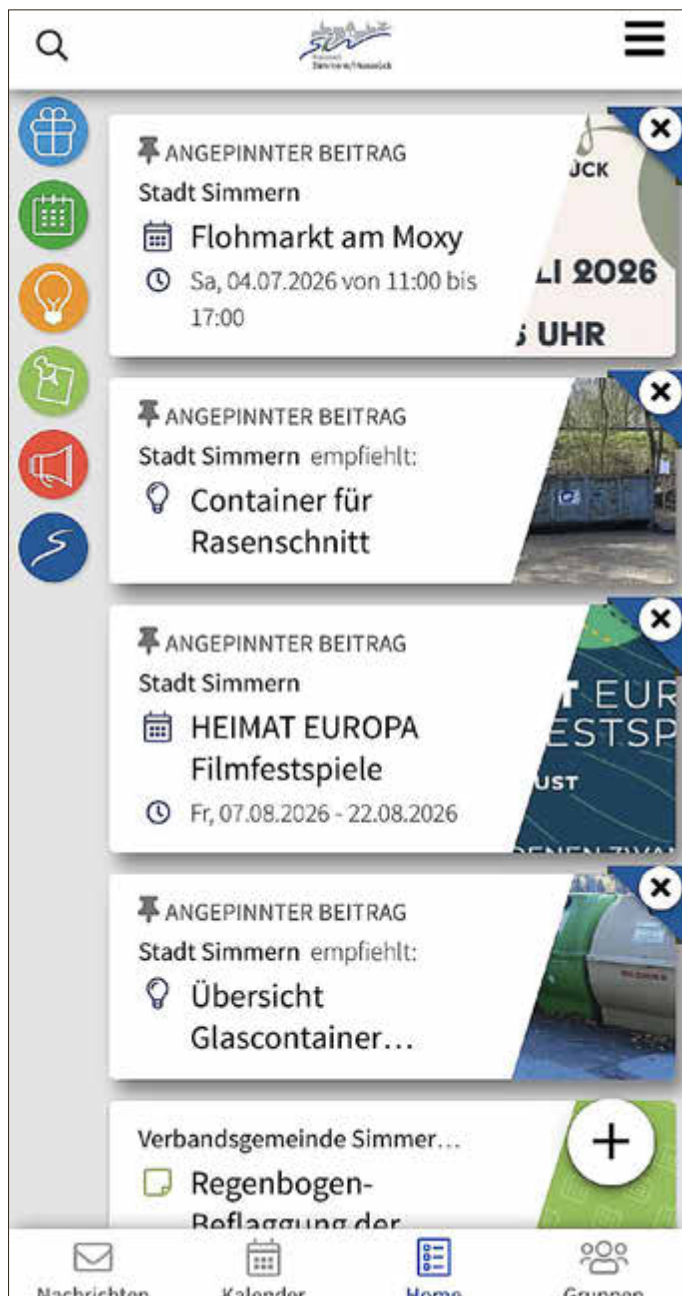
ANGEPINNTER BEITRAG
Stadt Simmern
Flohmarkt am Moxy
Sa, 04.07.2026 von 11:00 bis 17:00

ÜCK
LI 2026
UHR

ANGEPINNTER BEITRAG
Stadt Simmern empfiehlt:
Container für Rasenschnitt

ANGEPINNTER BEITRAG
Stadt Simmern
HEIMAT EUROPA Filmfestspiele
Fr, 07.08.2026 - 22.08.2026

T EUR
ESTSP
UST

ANGEPINNTER BEITRAG
Stadt Simmern empfiehlt:
Übersicht Glascontainer…

Verbandsgemeinde Simmer…
Regenbogen-Beflaggung der…

Nachrichten
Kalender
Home
Gruppen